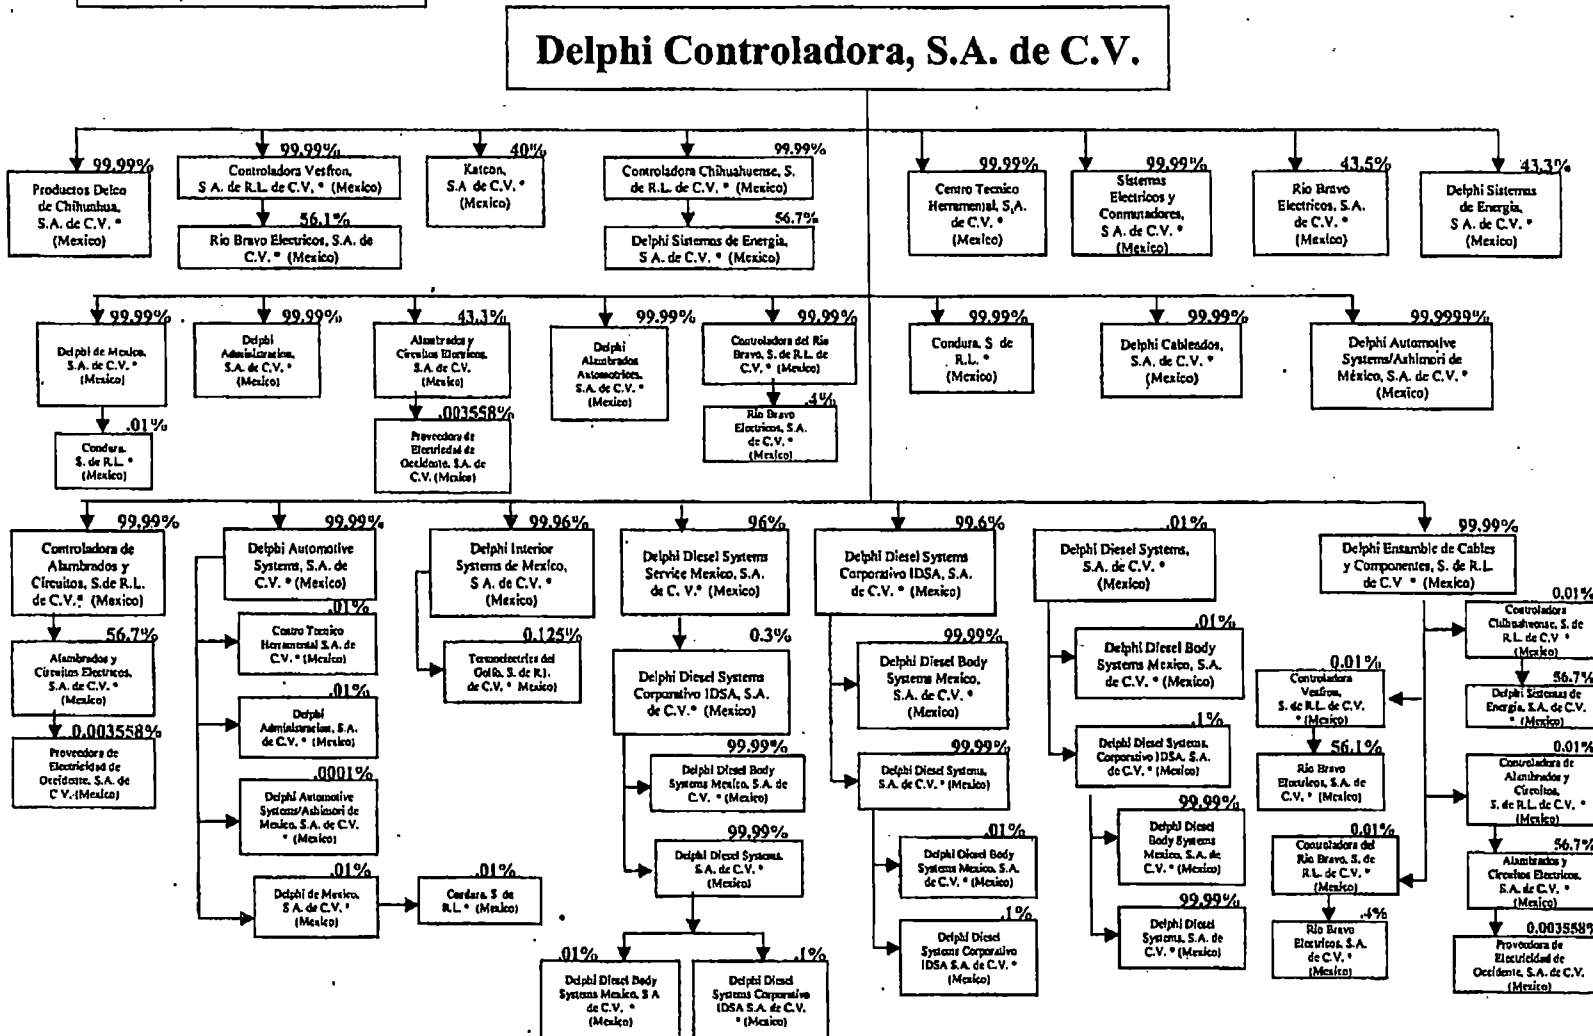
Delphi Controladora, S.A. de C.V.

99.99%
Productos Delco de Chihuahua, S.A. de C.V. * (Mexico)

99.99%
Controladora Vesfron, S.A. de R.L. de C.V. * (Mexico)

56.1%
Rio Bravo Electricos, S.A. de C.V. * (Mexico)

40%
Katcon, S.A de C.V. * (Mexico)

99.99%
Controladora Chihuahuense, S. de R.L. de C.V. * (Mexico)

56.7%
Delphi Sistemas de Energia, S.A. de C.V. * (Mexico)

99.99%
Centro Tecnico Herramental, S.A. de C.V. * (Mexico)

99.99%
Sistemas Electricos y Conmutadores, S.A. de C.V. * (Mexico)

43.5%
Rio Bravo Electricos, S.A. de C.V. * (Mexico)

43.3%
Delphi Sistemas de Energia, S.A. de C.V. * (Mexico)

99.99%
Delphi de Mexico, S.A. de C.V. * (Mexico)

.01%
Condura, S. de R.L. * (Mexico)

99.99%
Delphi Administracion, S.A. de C.V. * (Mexico)

43.3%
Alambrados y Circuitos Electricos, S.A. de C.V. (Mexico)

.003558%
Proveedora de Electricidad de Occidente, S.A. de C.V. (Mexico)

99.99%
Delphi Alambrados Automotrices, S.A. de C.V. * (Mexico)

99.99%
Controladora del Rio Bravo, S. de R.L. de C.V. * (Mexico)

.4%
Rio Bravo Electricos, S.A. de C.V. * (Mexico)

99.99%
Condura, S. de R.L. * (Mexico)

99.99%
Delphi Cableados, S.A. de C.V. * (Mexico)

99.9999%
Delphi Automotive Systems/Ashimori de México, S.A. de C.V. * (Mexico)

99.99%
Controladora de Alambrados y Circuitos, S.de R.L. de C.V.* (Mexico)

56.7%
Alambrados y Circuitos Electricos, S.A. de C.V. * (Mexico)

0.003558%
Proveedora de Electricidad de Occidente, S.A. de C.V.-(Mexico)

99.99%
Delphi Automotive Systems, S.A. de C.V. * (Mexico)

.01%
Centro Tecnico Herramental S.A. de C.V. * (Mexico)

.01%
Delphi Administracion, S.A. de C.V. * (Mexico)

.0001%
Delphi Automotive Systems/Ashimori de Mexico, S.A. de C.V. * (Mexico)

.01%
Delphi de Mexico, S.A. de C.V. * (Mexico)

.01%
Condura, S de R.L. * (Mexico)

99.96%
Delphi Interior Systems de Mexico, S.A. de C.V. * (Mexico)

0.125%
Termoeléctrica del Golfo, S. de R.L. de C.V. * Mexico)

96%
Delphi Diesel Systems Service Mexico, S.A. de C. V.* (Mexico)

0.3%
Delphi Diesel Systems Corporativo IDSA, S.A. de C.V.* (Mexico)

99.99%
Delphi Diesel Body Systems Mexico, S.A. de C.V. * (Mexico)

99.99%
Delphi Diesel Systems, S.A. de C.V. * (Mexico)

.01%
Delphi Diesel Body Systems Mexico, S.A de C.V. * (Mexico)

.1%
Delphi Diesel Systems Corporativo IDSA S.A. de C.V. * (Mexico)

99.6%
Delphi Diesel Systems Corporativo IDSA, S.A. de C.V. * (Mexico)

99.99%
Delphi Diesel Body Systems Mexico, S.A. de C.V. * (Mexico)

99.99%
Delphi Diesel Systems, S.A. de C.V. * (Mexico)

.01%
Delphi Diesel Body Systems Mexico, S.A. de C.V. * (Mexico)

.1%
Delphi Diesel Systems Corporativo IDSA S.A. de C.V. * (Mexico)

.01%
Delphi Diesel Systems, S.A. de C.V. * (Mexico)

.01%
Delphi Diesel Body Systems Mexico, S.A. de C.V. * (Mexico)

.1%
Delphi Diesel Systems Corporativo IDSA, S.A. de C.V. * (Mexico)

99.99%
Delphi Diesel Body Systems Mexico, S.A. de C.V. * (Mexico)

99.99%
Delphi Diesel Systems, S.A. de C.V. * (Mexico)

99.99%
Delphi Ensamble de Cables y Componentes, S. de R.L. de C.V * (Mexico)

0.01%
Controladora Chihuahuense, S. de R.L. de C.V * (Mexico)

56.7%
Delphi Sistemas de Energia, S.A. de C.V. * (Mexico)

0.01%
Controladora Vesfron, S. de R.L. de C.V. * (Mexico)

56.1%
Rio Bravo Electricos, S.A. de C.V. * (Mexico)

0.01%
Controladora del Rio Bravo, S. de R.L. de C.V. * (Mexico)

.4%
Rio Bravo Electricos, S.A. de C.V. * (Mexico)

0.01%
Controladora de Alambrados y Circuitos, S. de R.L. de C.V. * (Mexico)

56.7%
Alambrados y Circuitos Electricos, S.A. de C.V. * (Mexico)

0.0035589
Proveedora de Electricidad de Occidente, S.A. de C.V. (Mexico)